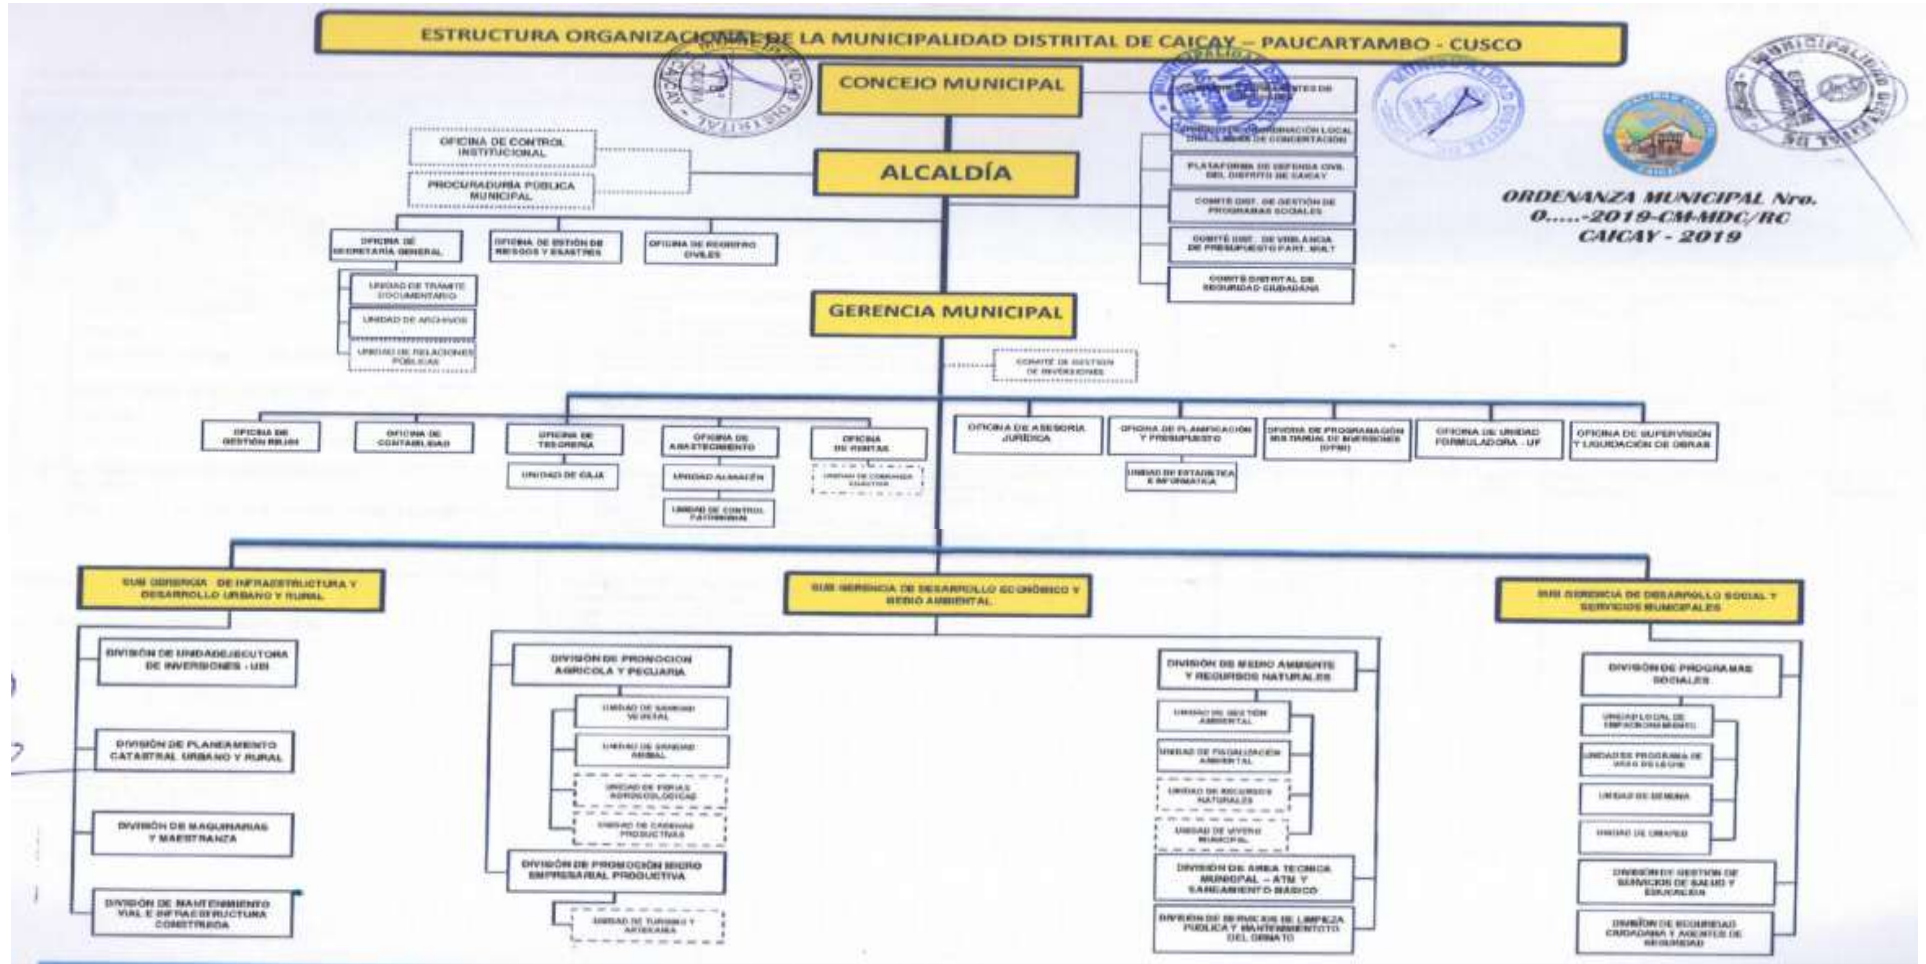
ESTRUCTURA ORGANIZACIONAL DE LA MUNICIPALIDAD DISTRITAL DE CAICAY – PAUCARTAMBO - CUSCO

CONCEJO MUNICIPAL

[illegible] DE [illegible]

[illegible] DE COORDINACIÓN LOCAL DISTRITAL DE CONCERTACION

PLATAFORMA DE DEFENSA CIVIL DEL DISTRITO DE CAICAY

COMITÉ DIST. DE GESTIÓN DE PROGRAMAS SOCIALES

COMITÉ DIST. DE VIGILANCIA DE PRESUPUESTO PART. MULT

COMITÉ DISTRITAL DE SEGURIDAD CIUDADANA

OFICINA DE CONTROL INSTITUCIONAL

PROCURADURÍA PÚBLICA MUNICIPAL

ALCALDÍA

ORDENANZA MUNICIPAL Nro. 0.....-2019-CM-MDC/RC CAICAY - 2019

OFICINA DE SECRETARÍA GENERAL

UNIDAD DE TRAMITE DOCUMENTARIO

UNIDAD DE ARCHIVOS

UNIDAD DE RELACIONES PÚBLICAS

OFICINA DE GESTIÓN DE RIESGOS Y DESASTRES

OFICINA DE REGISTRO CIVILES

GERENCIA MUNICIPAL

COMITÉ DE GESTIÓN DE INVERSIONES

OFICINA DE GESTIÓN RR.HH

OFICINA DE CONTABILIDAD

OFICINA DE TESORERÍA

UNIDAD DE CAJA

OFICINA DE ABASTECIMIENTO

UNIDAD ALMACÉN

UNIDAD DE CONTROL PATRIMONIAL

OFICINA DE RENTAS

UNIDAD DE COBRANZA COACTIVA

OFICINA DE ASESORÍA JURÍDICA

OFICINA DE PLANIFICACIÓN Y PRESUPUESTO

UNIDAD DE ESTADÍSTICA E INFORMÁTICA

OFICINA DE PROGRAMACIÓN MULTIANUAL DE INVERSIONES (OPMI)

OFICINA DE UNIDAD FORMULADORA - UF

OFICINA DE SUPERVISIÓN Y LIQUIDACIÓN DE OBRAS

SUB GERENCIA DE INFRAESTRUCTURA Y DESARROLLO URBANO Y RURAL

DIVISIÓN DE UNIDAD EJECUTORA DE INVERSIONES - UEI

DIVISIÓN DE PLANEAMIENTO CATASTRAL URBANO Y RURAL

DIVISIÓN DE MAQUINARIAS Y MAESTRANZA

DIVISIÓN DE MANTENIMIENTO VIAL E INFRAESTRUCTURA CONSTRUIDA

SUB GERENCIA DE DESARROLLO ECONÓMICO Y MEDIO AMBIENTAL

DIVISIÓN DE PROMOCION AGRICOLA Y PECUARIA

UNIDAD DE SANIDAD VEGETAL

UNIDAD DE SANIDAD ANIMAL

UNIDAD DE FERIAS AGROECOLÓGICAS

UNIDAD DE CADENAS PRODUCTIVAS

DIVISIÓN DE PROMOCIÓN MICRO EMPRESARIAL PRODUCTIVA

UNIDAD DE TURISMO Y ARTESANIA

DIVISIÓN DE MEDIO AMBIENTE Y RECURSOS NATURALES

UNIDAD DE GESTIÓN AMBIENTAL

UNIDAD DE FISCALIZACIÓN AMBIENTAL

UNIDAD DE RECURSOS NATURALES

UNIDAD DE VIVERO MUNICIPAL

DIVISIÓN DE AREA TECNICA MUNICIPAL – ATM Y SANEAMIENTO BASICO

DIVISIÓN DE SERVICIOS DE LIMPIEZA PUBLICA Y MANTENIMIENTO DEL ORNATO

SUB GERENCIA DE DESARROLLO SOCIAL Y SERVICIOS MUNICIPALES

DIVISIÓN DE PROGRAMAS SOCIALES

UNIDAD LOCAL DE EMPADRONAMIENTO

UNIDAD DE PROGRAMA DE VASO DE LECHE

UNIDAD DE DEMUNA

UNIDAD DE OMAPED

DIVISIÓN DE GESTIÓN DE SERVICIOS DE SALUD Y EDUCACIÓN

DIVISIÓN DE SEGURIDAD CIUDADANA Y AGENTES DE SEGURIDAD